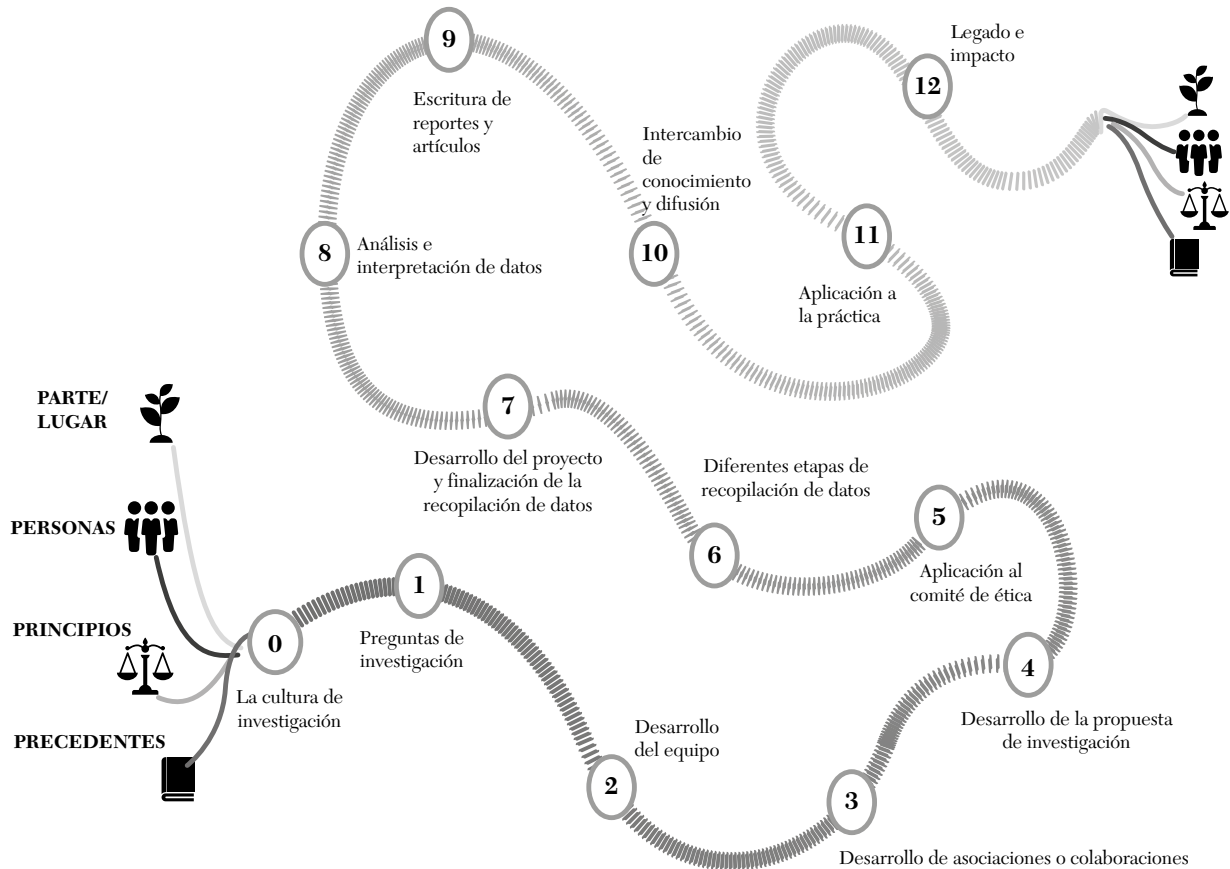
PARTE/
LUGAR

PERSONAS

PRINCIPIOS

PRECEDENTES

0
La cultura de investigación

1
Preguntas de investigación

2
Desarrollo del equipo

3
Desarrollo de asociaciones o colaboraciones

4
Desarrollo de la propuesta de investigación

5
Aplicación al comité de ética

6
Diferentes etapas de recopilación de datos

7
Desarrollo del proyecto y finalización de la recopilación de datos

8
Análisis e interpretación de datos

9
Escritura de reportes y artículos

10
Intercambio de conocimiento y difusión

11
Aplicación a la práctica

12
Legado e impacto